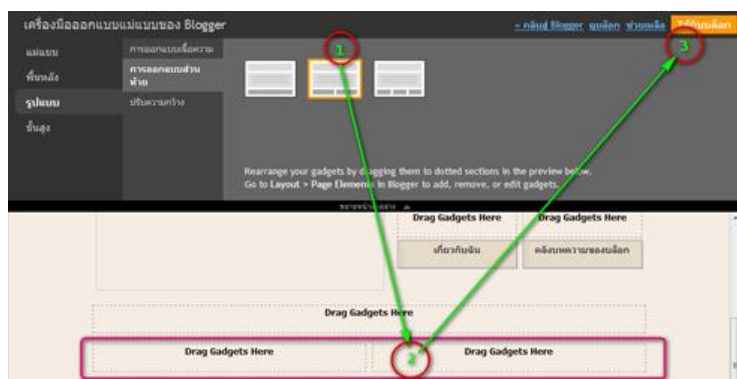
เครื่องมือออกแบบแม่แบบของ Blogger

« กลับสู่ Blogger ดูบล็อก ช่วยเหลือ ใช้กับบล็อก

แม่แบบ
พื้นหลัง
รูปแบบ
ขั้นสูง

การออกแบบเนื้อความ
การออกแบบส่วนท้าย
ปรับความกว้าง

1

3

Rearrange your gadgets by dragging them to dotted sections in the preview below.
Go to Layout > Page Elements in Blogger to add, remove, or edit gadgets.

Drag Gadgets Here

Drag Gadgets Here

เกี่ยวกับฉัน

คลังบทความของบล็อก

Drag Gadgets Here

Drag Gadgets Here

2

Drag Gadgets Here